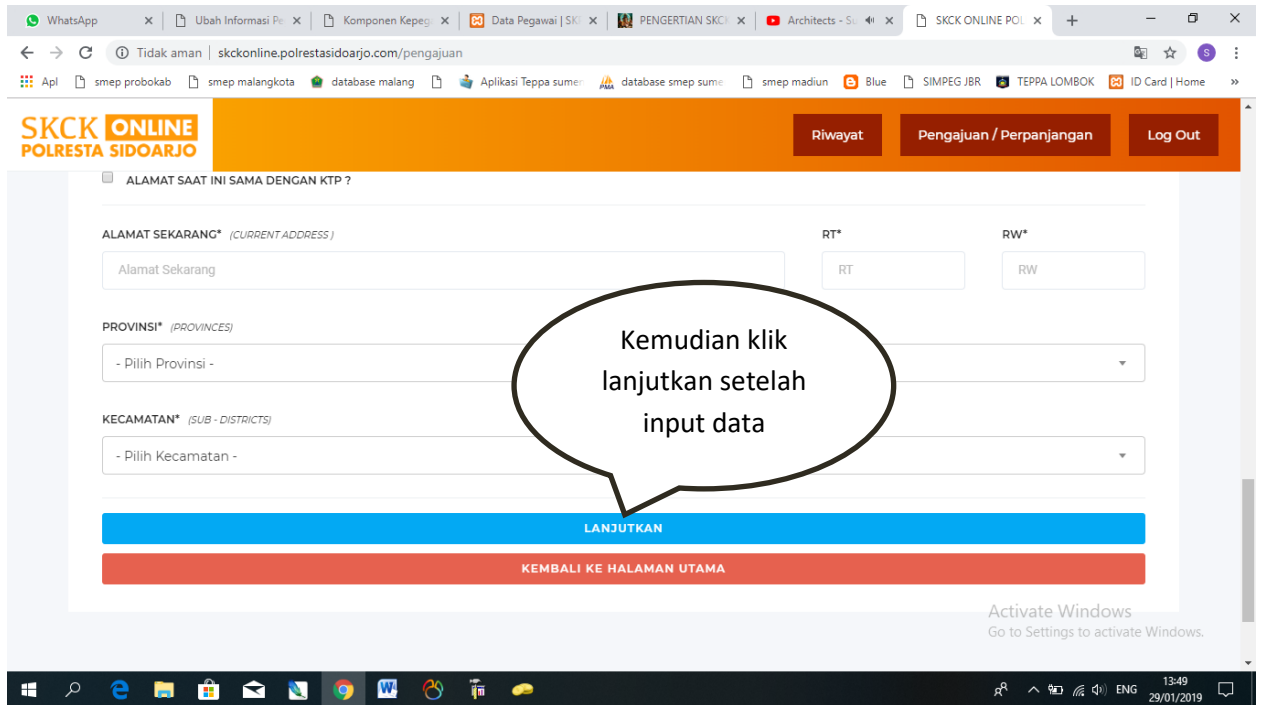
WhatsApp × | Ubah Informasi Pe × | Komponen Kepeg × | Data Pegawai | SK × | PENGERTIAN SKC × | Architects - S × | SKCK ONLINE POL × | +

Tidak aman | skckonline.polrestasidoarjo.com/pengajuan

Apl | smep probokab | smep malangkota | database malang | Aplikasi Teppa sume | database smep sume | smep madiun | Blue | SIMPEG JBR | TEPPA LOMBOK | ID Card | Home

SKCK ONLINE
POLRESTA SIDOARJO

Riwayat | Pengajuan / Perpanjangan | Log Out

ALAMAT SAAT INI SAMA DENGAN KTP ?

ALAMAT SEKARANG* (CURRENT ADDRESS)
Alamat Sekarang

RT*
RT

RW*
RW

PROVINSI* (PROVINCES)
- Pilih Provinsi -

KECAMATAN* (SUB - DISTRICTS)
- Pilih Kecamatan -

Kemudian klik lanjutkan setelah input data

LANJUTKAN

KEMBALI KE HALAMAN UTAMA

Activate Windows
Go to Settings to activate Windows.

ENG 13:49 29/01/2019